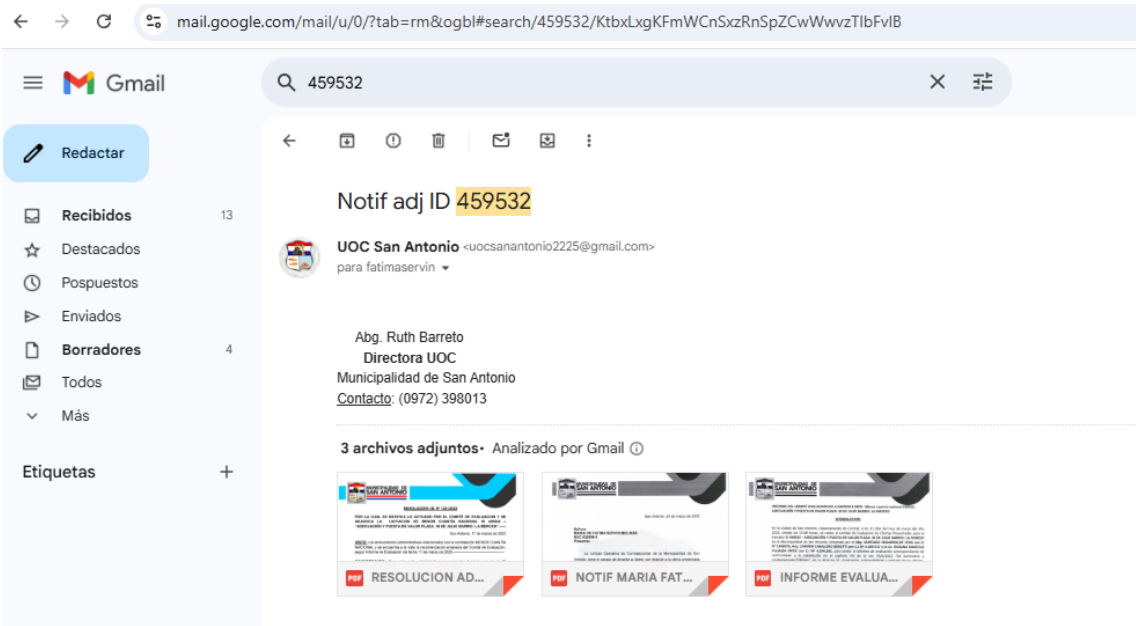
mail.google.com/mail/u/0/?tab=rm&ogbl#search/459532/KtbxLxgKFmWCnSxzRnSpZCwWwvzTlbFvlB

Gmail

459532

Redactar

Recibidos 13
Destacados
Pospuestos
Enviados
Borradores 4
Todos
Más

Etiquetas +

Notif adj ID 459532

UOC San Antonio <uocsanantonio2225@gmail.com>
para fatimaservin

Abg. Ruth Barreto
Directora UOC
Municipalidad de San Antonio
Contacto: (0972) 398013

3 archivos adjuntos • Analizado por Gmail

MUNICIPALIDAD DE SAN ANTONIO

PDF RESOLUCION AD...

MUNICIPALIDAD DE SAN ANTONIO

PDF NOTIF MARIA FAT...

MUNICIPALIDAD DE SAN ANTONIO

PDF INFORME EVALUA...